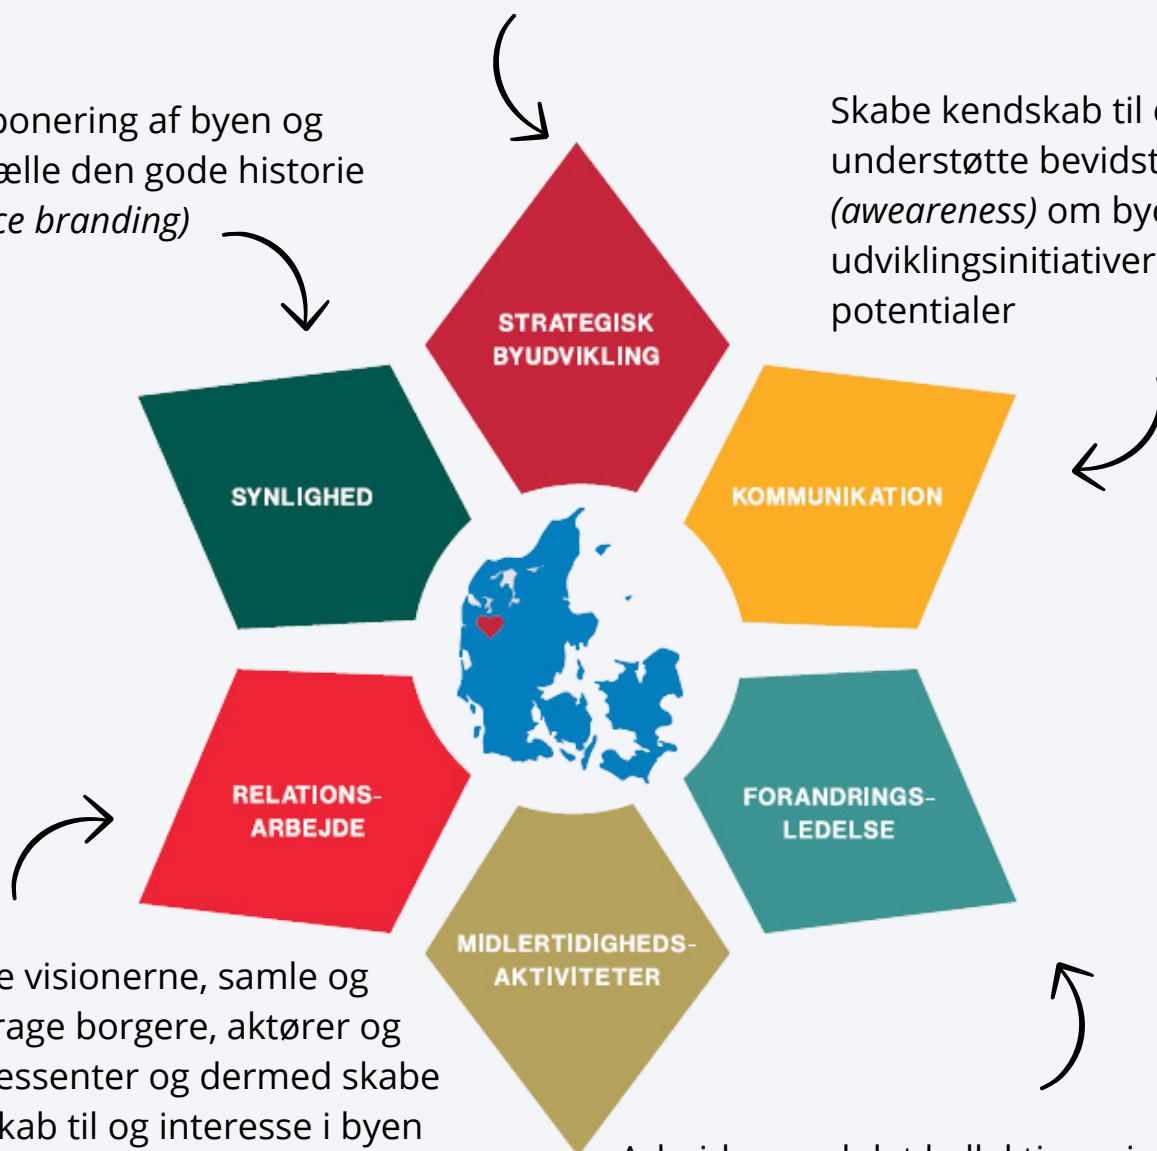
ponering af byen og
ælle den gode historie
ce branding)

Skabe kendskab til
understøtte bevidst
(awereness) om by
udviklingsinitiativer
potentialer

STRATEGISK BYUDVIKLING

SYNLIGHED

KOMMUNIKATION

RELATIONS-ARBEJDE

FORANDRINGS-LEDELSE

MIDLERTIDIGHEDS-AKTIVITETER

e visionerne, samle og
rage borgere, aktører og
essenter og dermed skabe
kab til og interesse i byen

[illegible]